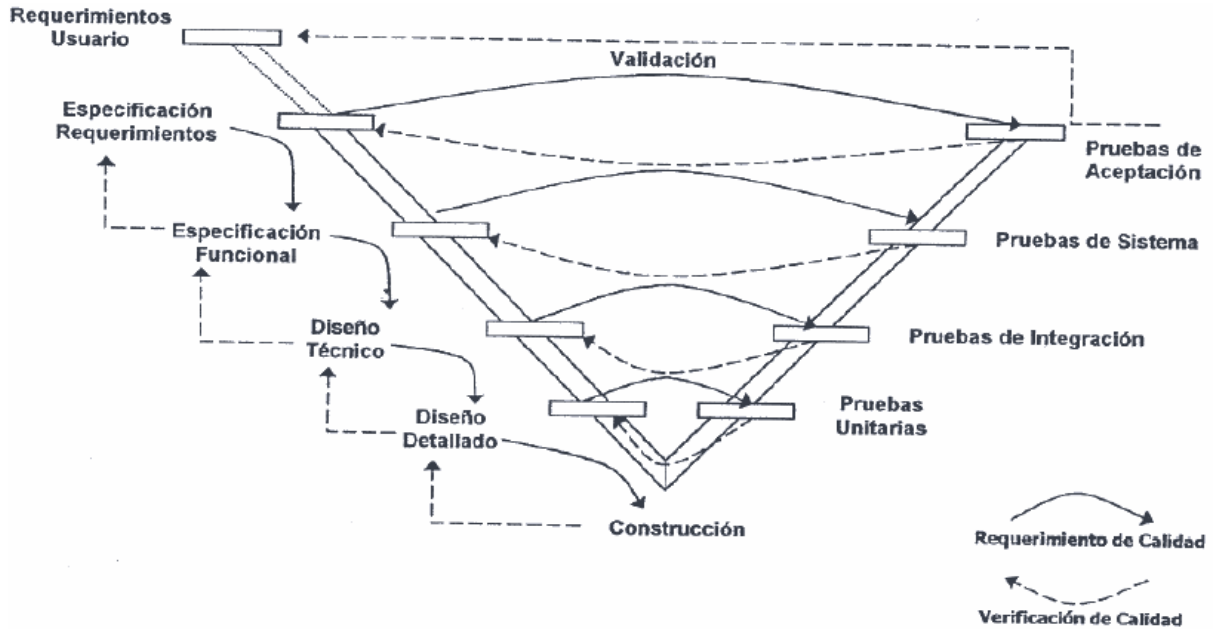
Requerimientos Usuario

Validación

Especificación Requerimientos

Pruebas de Aceptación

Especificación Funcional

Pruebas de Sistema

Diseño Técnico

Pruebas de Integración

Diseño Detallado

Pruebas Unitarias

Construcción

Requerimiento de Calidad

Verificación de Calidad